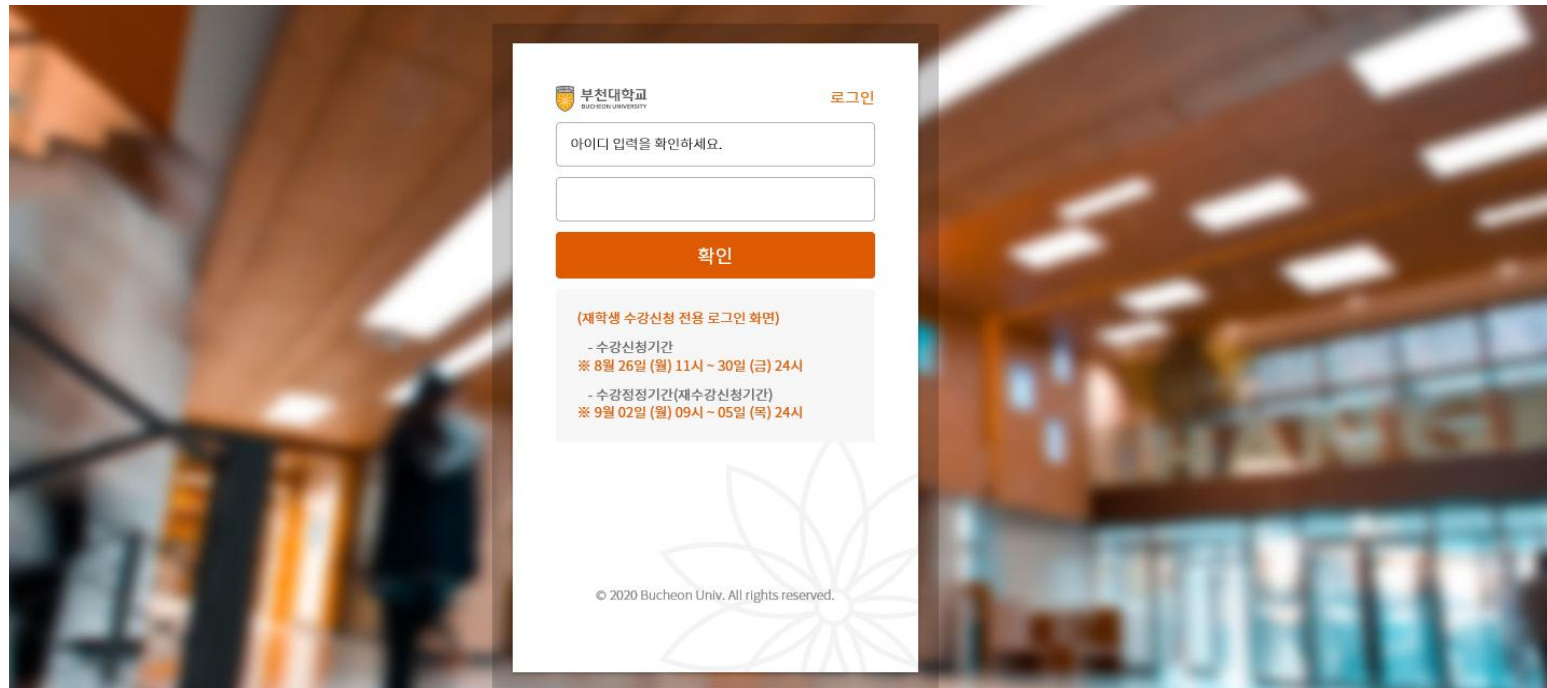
부천대학교
BUCHEON UNIVERSITY

로그인

아이디 입력을 확인하세요.

확인

(재학생 수강신청 전용 로그인 화면)

- 수강신청기간
※ 8월 26일 (월) 11시 ~ 30일 (금) 24시

- 수강정정기간(재수강신청기간)
※ 9월 02일 (월) 09시 ~ 05일 (목) 24시

© 2020 Bucheon Univ. All rights reserved.